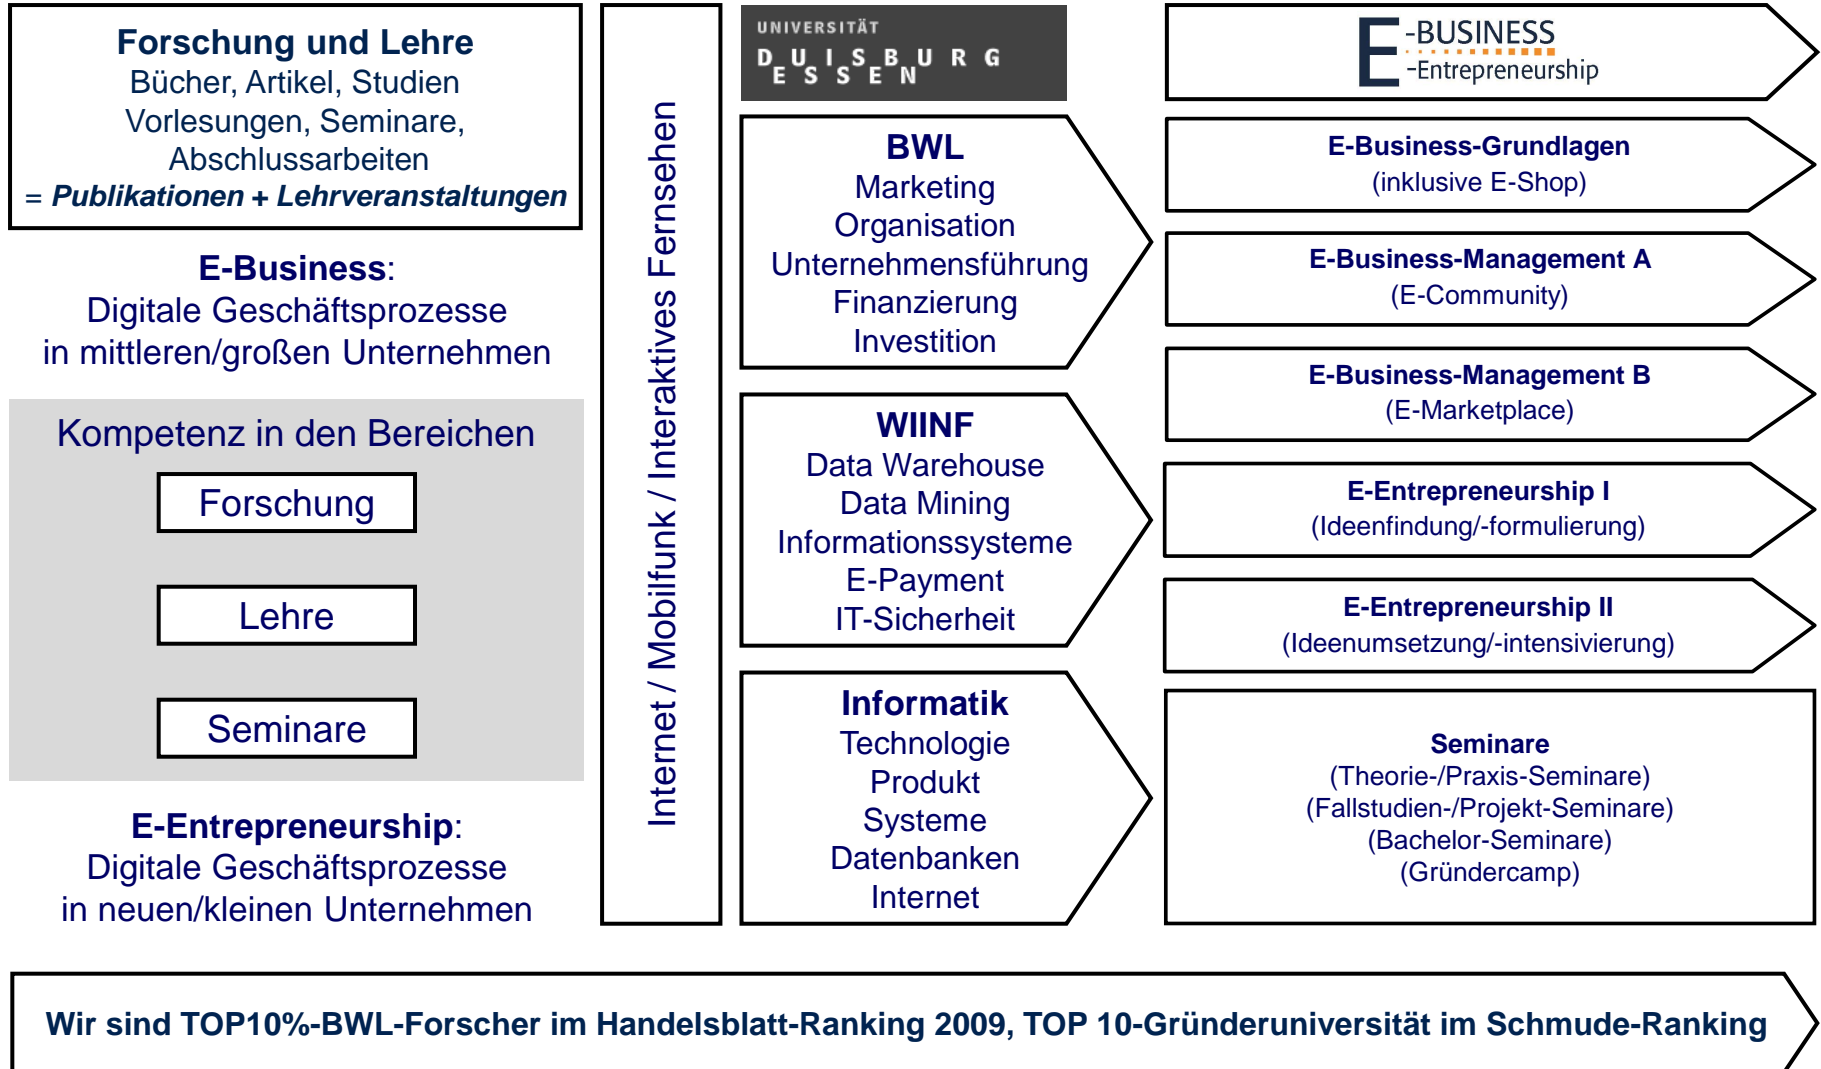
**Forschung und Lehre**
Bücher, Artikel, Studien
Vorlesungen, Seminare,
Abschlussarbeiten
= *Publikationen + Lehrveranstaltungen*

**E-Business**:
Digitale Geschäftsprozesse
in mittleren/großen Unternehmen

Kompetenz in den Bereichen

Forschung

Lehre

Seminare

**E-Entrepreneurship**:
Digitale Geschäftsprozesse
in neuen/kleinen Unternehmen

Internet / Mobilfunk / Interaktives Fernsehen

UNIVERSITÄT
DUISBURG
ESSEN

**BWL**
Marketing
Organisation
Unternehmensführung
Finanzierung
Investition

**WIINF**
Data Warehouse
Data Mining
Informationssysteme
E-Payment
IT-Sicherheit

**Informatik**
Technologie
Produkt
Systeme
Datenbanken
Internet

E-BUSINESS
-Entrepreneurship

**E-Business-Grundlagen**
(inklusive E-Shop)

**E-Business-Management A**
(E-Community)

**E-Business-Management B**
(E-Marketplace)

**E-Entrepreneurship I**
(Ideenfindung/-formulierung)

**E-Entrepreneurship II**
(Ideenumsetzung/-intensivierung)

**Seminare**
(Theorie-/Praxis-Seminare)
(Fallstudien-/Projekt-Seminare)
(Bachelor-Seminare)
(Gründercamp)

**Wir sind TOP10%-BWL-Forscher im Handelsblatt-Ranking 2009, TOP 10-Gründeruniversität im Schmude-Ranking**